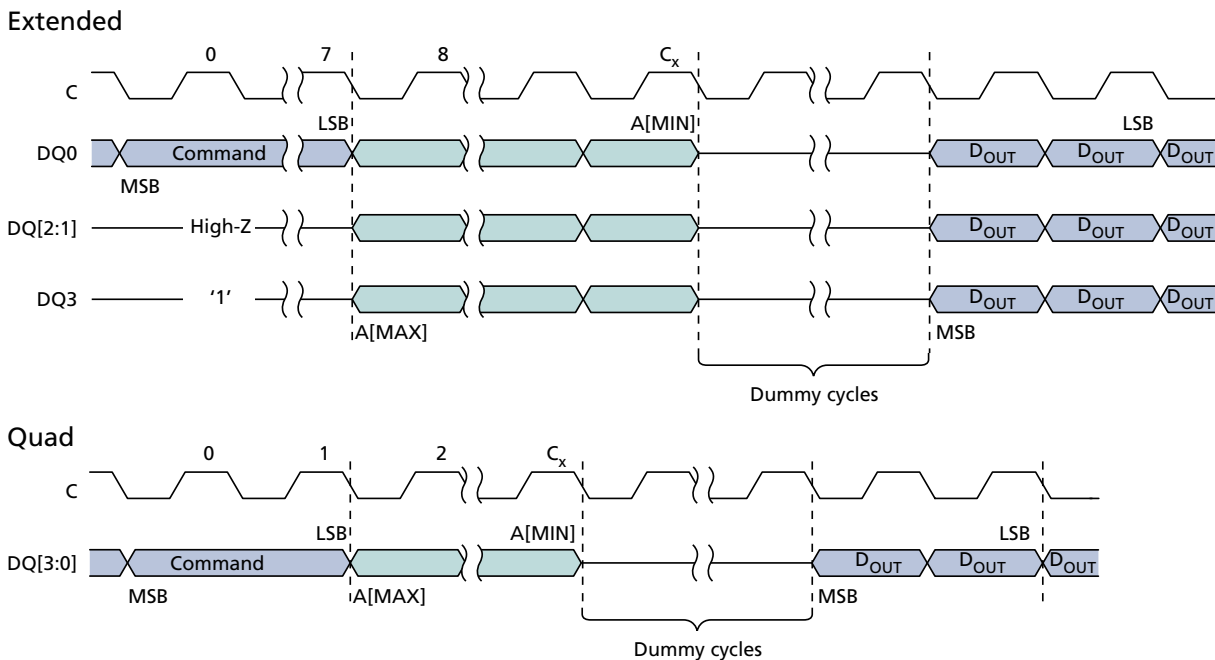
Extended

0

7

8

$C_x$

C

LSB

A[MIN]

LSB

DQ0

Command

$D_{OUT}$

$D_{OUT}$

$D_{OUT}$

MSB

DQ[2:1]

High-Z

$D_{OUT}$

$D_{OUT}$

$D_{OUT}$

DQ3

'1'

$D_{OUT}$

$D_{OUT}$

$D_{OUT}$

A[MAX]

MSB

Dummy cycles

Quad

0

1

2

$C_x$

C

LSB

A[MIN]

LSB

DQ[3:0]

Command

$D_{OUT}$

$D_{OUT}$

$D_{OUT}$

MSB

A[MAX]

MSB

Dummy cycles